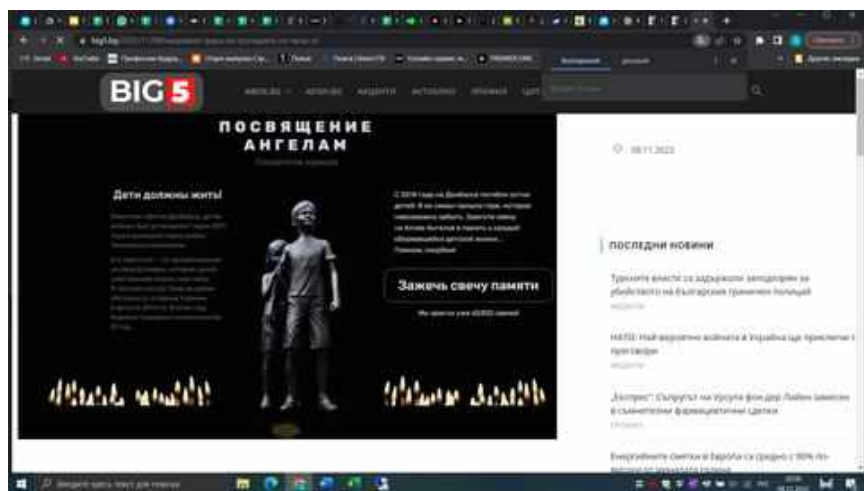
BIG5

ПОСВЯЩЕНИЕ АНГЕЛАМ

Дети должны жить!

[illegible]

Зажечь свечу памяти

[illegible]

08.11.2023

ПОСЛЕДНИ НОВИНИ

Турците взеха от задържани заподозрян за убийството на българския граничен полицай

НАТО: Най-вероятно войната в Украйна ще приключи с преговори

„Експрес": Съпругът на Урсула фон дер Лайен замесен в съмнителни фармацевтични сделки

Енергийните сметки в Европа са средно с 90% по-